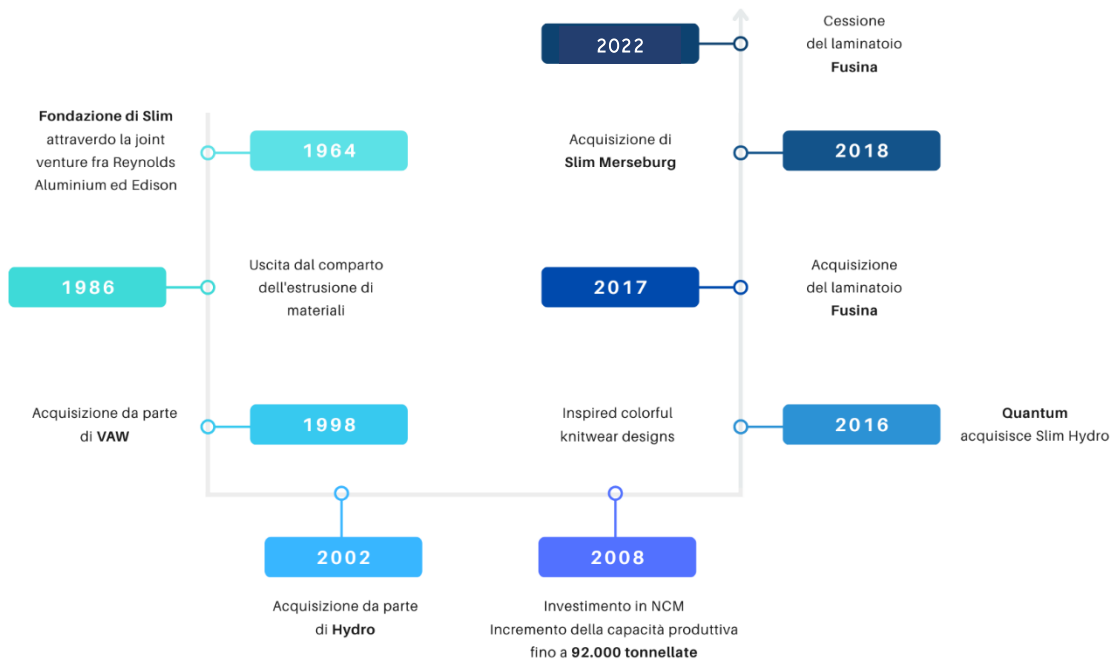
**Fondazione di Slim** attraverdo la joint venture fra Reynolds Aluminium ed Edison

1964

1986

Uscita dal comparto dell'estrusione di materiali

Acquisizione da parte di **VAW**

1998

2002

Acquisizione da parte di **Hydro**

2008

Investimento in NCM
Incremento della capacità produttiva fino a **92.000 tonnellate**

Inspired colorful knitwear designs

2016

**Quantum** acquisisce Slim Hydro

2017

Acquisizione del laminatoio **Fusina**

Acquisizione di **Slim Merseburg**

2018

2022

Cessione del laminatoio **Fusina**